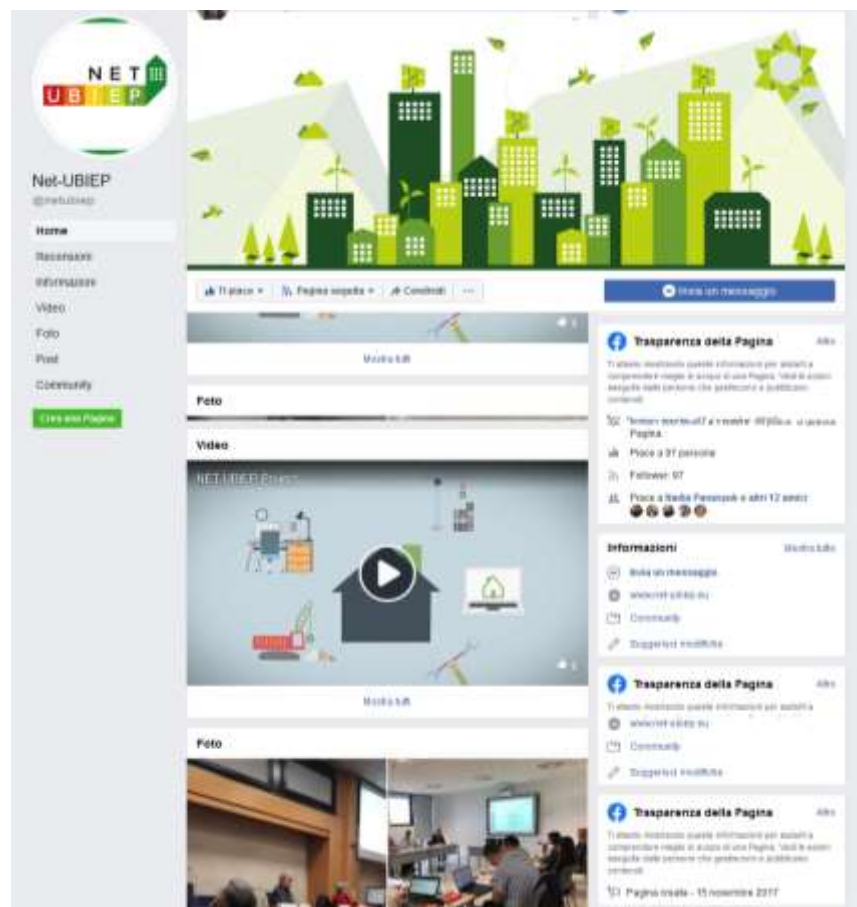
NET
UBIEP

Net-UBIEP
@netubiep

Home
Recensioni
Informazioni
Video
Foto
Post
Community

Crea una Pagina

Ti piace
Pagina seguita
Condividi
...
Invia un messaggio

Mostra tutti

Foto

Video

NET-UBIEP Project

Mostra tutti

Foto

Trasparenza della Pagina
Altro
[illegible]
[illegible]
Pagina.
Piace a 97 persone
Follower: 97
Piace a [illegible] e altri 12 amici

Informazioni
Mostra tutto
Invia un messaggio
www.net-ubiep.eu
Community
Suggerisci modifiche

Trasparenza della Pagina
Altro
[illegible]
www.net-ubiep.eu
Community
Suggerisci modifiche

Trasparenza della Pagina
Altro
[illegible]
Pagina creata - 15 novembre 2017